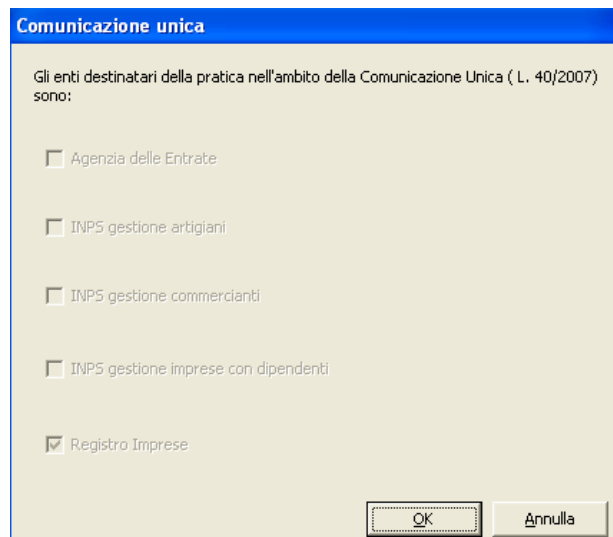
Comunicazione unica

Gli enti destinatari della pratica nell'ambito della Comunicazione Unica ( L. 40/2007) sono:

Agenzia delle Entrate

INPS gestione artigiani

INPS gestione commercianti

INPS gestione imprese con dipendenti

Registro Imprese

OK

Annulla